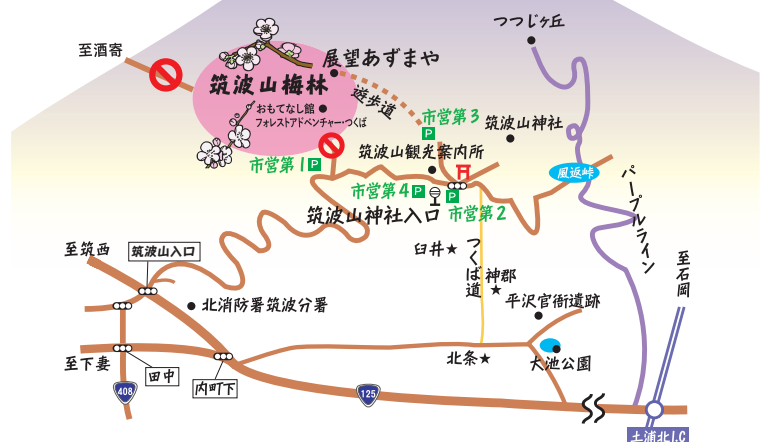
至酒寄

つつじヶ丘

展望あずまや

筑波山梅林

遊歩道

おもてなし館

フォレストアドベンチャー・つくば

市営第3 P

筑波山神社

市営第1 P

筑波山観光案内所

風返峠

市営第4 P

P 市営第2

パープルライン

筑波山神社入口

至筑西

筑波山入口

臼井★

つくば道

神郡★

至石岡

北消防署筑波分署

平沢官衙遺跡

至下妻

田中

北条★

大池公園

408

内町下

125

土浦北I.C